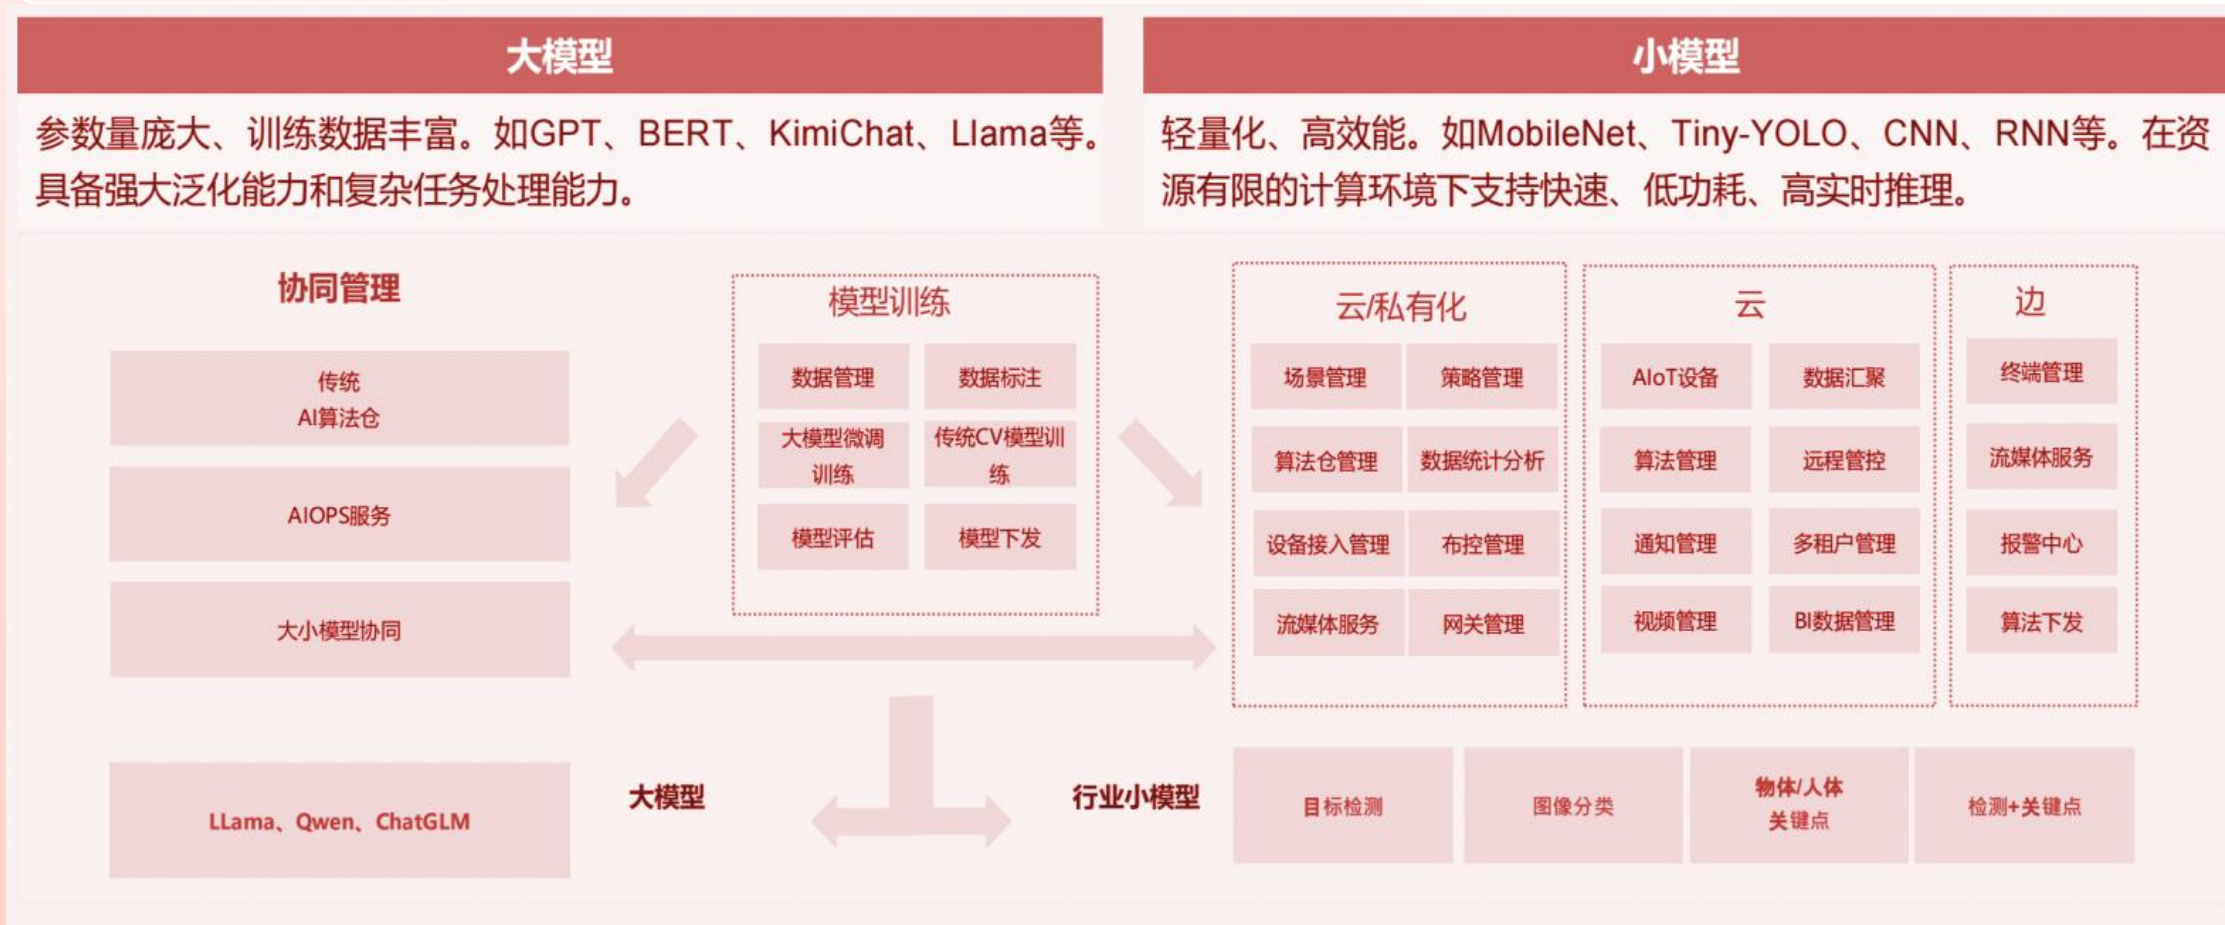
大模型

参数量庞大、训练数据丰富。如GPT、BERT、KimiChat、Llama等。具备强大泛化能力和复杂任务处理能力。

小模型

轻量化、高效能。如MobileNet、Tiny-YOLO、CNN、RNN等。在资源有限的计算环境下支持快速、低功耗、高实时推理。

协同管理

传统 AI算法仓

AIOPS服务

大小模型协同

模型训练

数据管理

数据标注

大模型微调训练

传统CV模型训练

模型评估

模型下发

云/私有化

场景管理

策略管理

算法仓管理

数据统计分析

设备接入管理

布控管理

流媒体服务

网关管理

云

AIoT设备

数据汇聚

算法管理

远程管控

通知管理

多租户管理

视频管理

BI数据管理

边

终端管理

流媒体服务

报警中心

算法下发

LLama、Qwen、ChatGLM

大模型

行业小模型

目标检测

图像分类

物体/人体 关键点

检测+关键点